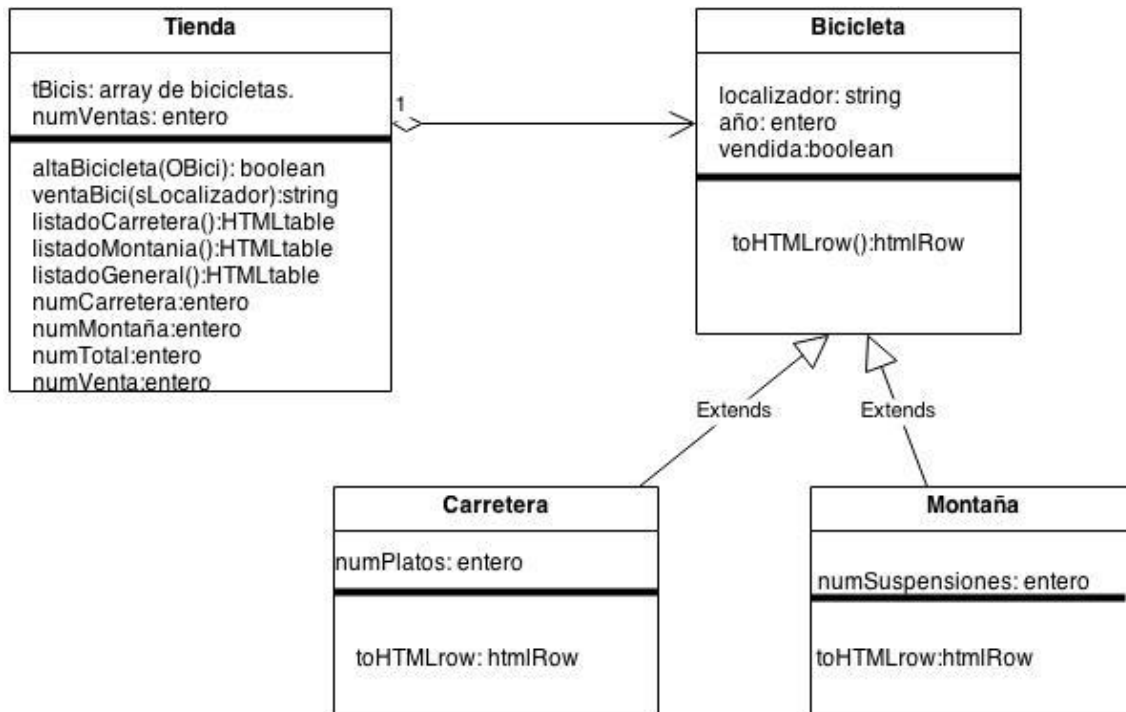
Tienda

tBicis: array de bicicletas.
numVentas: entero

altaBicicleta(OBici): boolean
ventaBici(sLocalizador):string
listadoCarretera():HTMLtable
listadoMontania():HTMLtable
listadoGeneral():HTMLtable
numCarretera:entero
numMontaña:entero
numTotal:entero
numVenta:entero

1

Bicicleta

localizador: string
año: entero
vendida:boolean

toHTMLrow():htmlRow

Extends

Extends

Carretera

numPlatos: entero

toHTMLrow: htmlRow

Montaña

numSuspensiones: entero

toHTMLrow:htmlRow